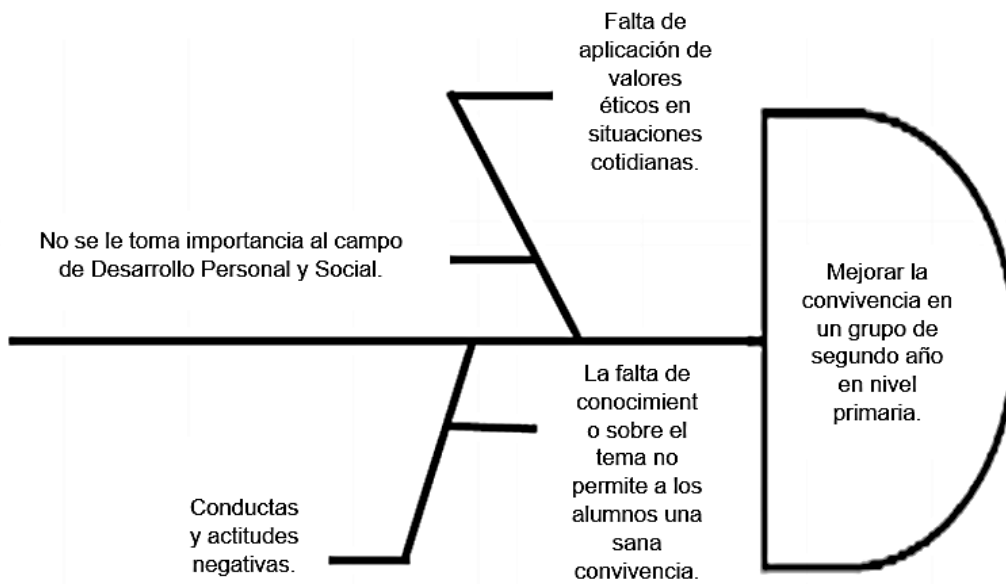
Falta de aplicación de valores éticos en situaciones cotidianas.

No se le toma importancia al campo de Desarrollo Personal y Social.

Mejorar la convivencia en un grupo de segundo año en nivel primaria.

La falta de conocimient o sobre el tema no permite a los alumnos una sana convivencia.

Conductas y actitudes negativas.